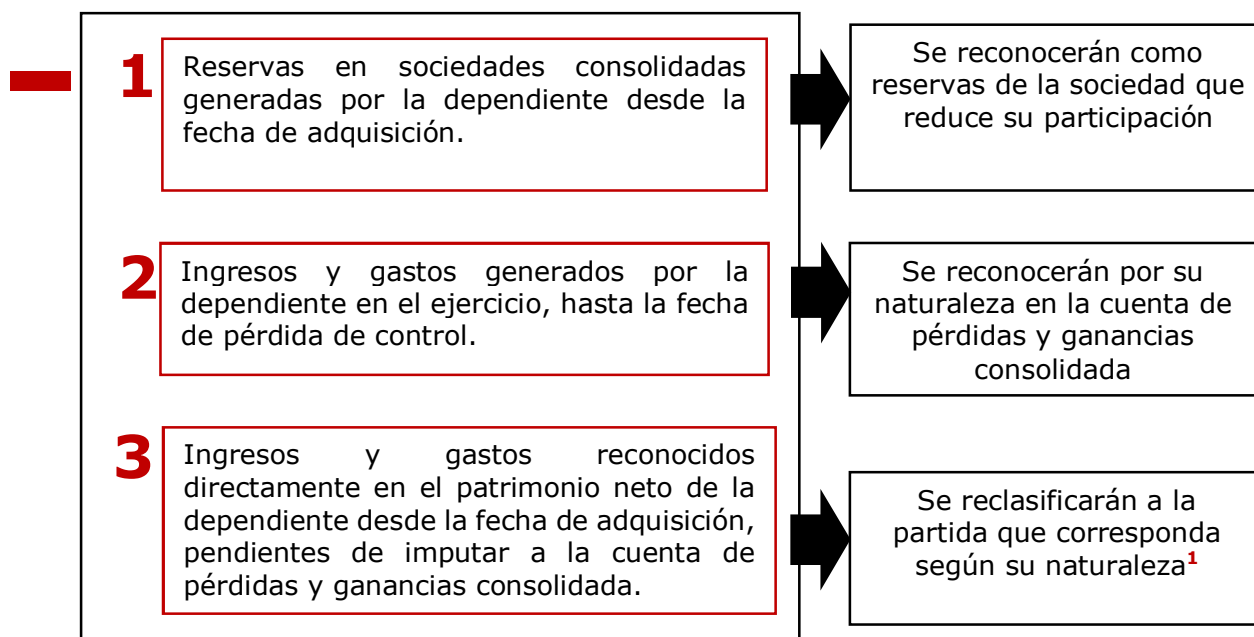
1 Reservas en sociedades consolidadas generadas por la dependiente desde la fecha de adquisición.

Se reconocerán como reservas de la sociedad que reduce su participación

2 Ingresos y gastos generados por la dependiente en el ejercicio, hasta la fecha de pérdida de control.

Se reconocerán por su naturaleza en la cuenta de pérdidas y ganancias consolidada

3 Ingresos y gastos reconocidos directamente en el patrimonio neto de la dependiente desde la fecha de adquisición, pendientes de imputar a la cuenta de pérdidas y ganancias consolidada.

Se reclasificarán a la partida que corresponda según su naturaleza$^{1}$